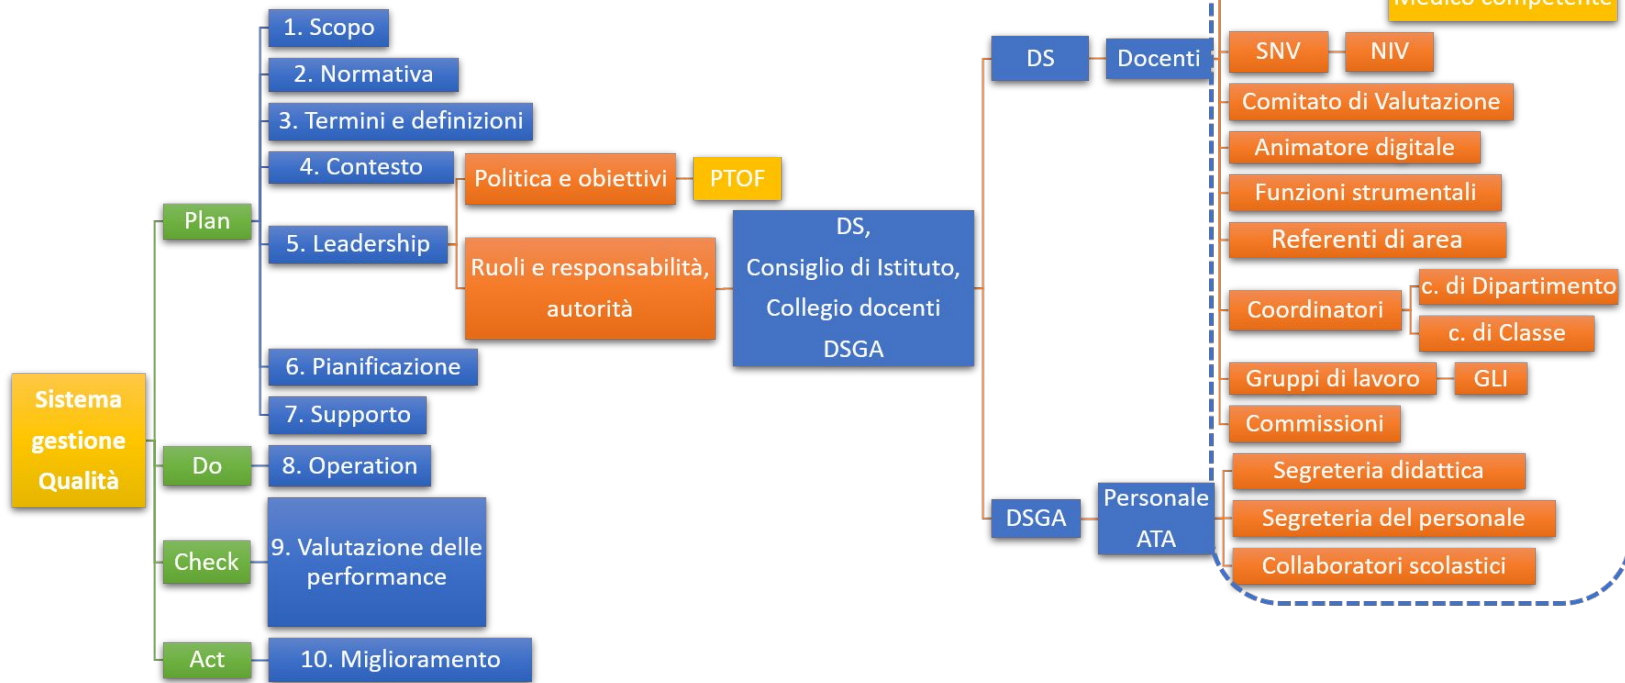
Sistema gestione Qualità

Plan

1. Scopo

2. Normativa

3. Termini e definizioni

4. Contesto

Politica e obiettivi

PTOF

5. Leadership

Ruoli e responsabilità, autorità

DS, Consiglio di Istituto, Collegio docenti DSGA

6. Pianificazione

7. Supporto

Do

8. Operation

Check

9. Valutazione delle performance

Act

10. Miglioramento

DS

Docenti

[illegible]

SNV

NIV

Comitato di Valutazione

Animatore digitale

Funzioni strumentali

Referenti di area

Coordinatori

c. di Dipartimento

c. di Classe

Gruppi di lavoro

GLI

Commissioni

DSGA

Personale ATA

Segreteria didattica

Segreteria del personale

Collaboratori scolastici